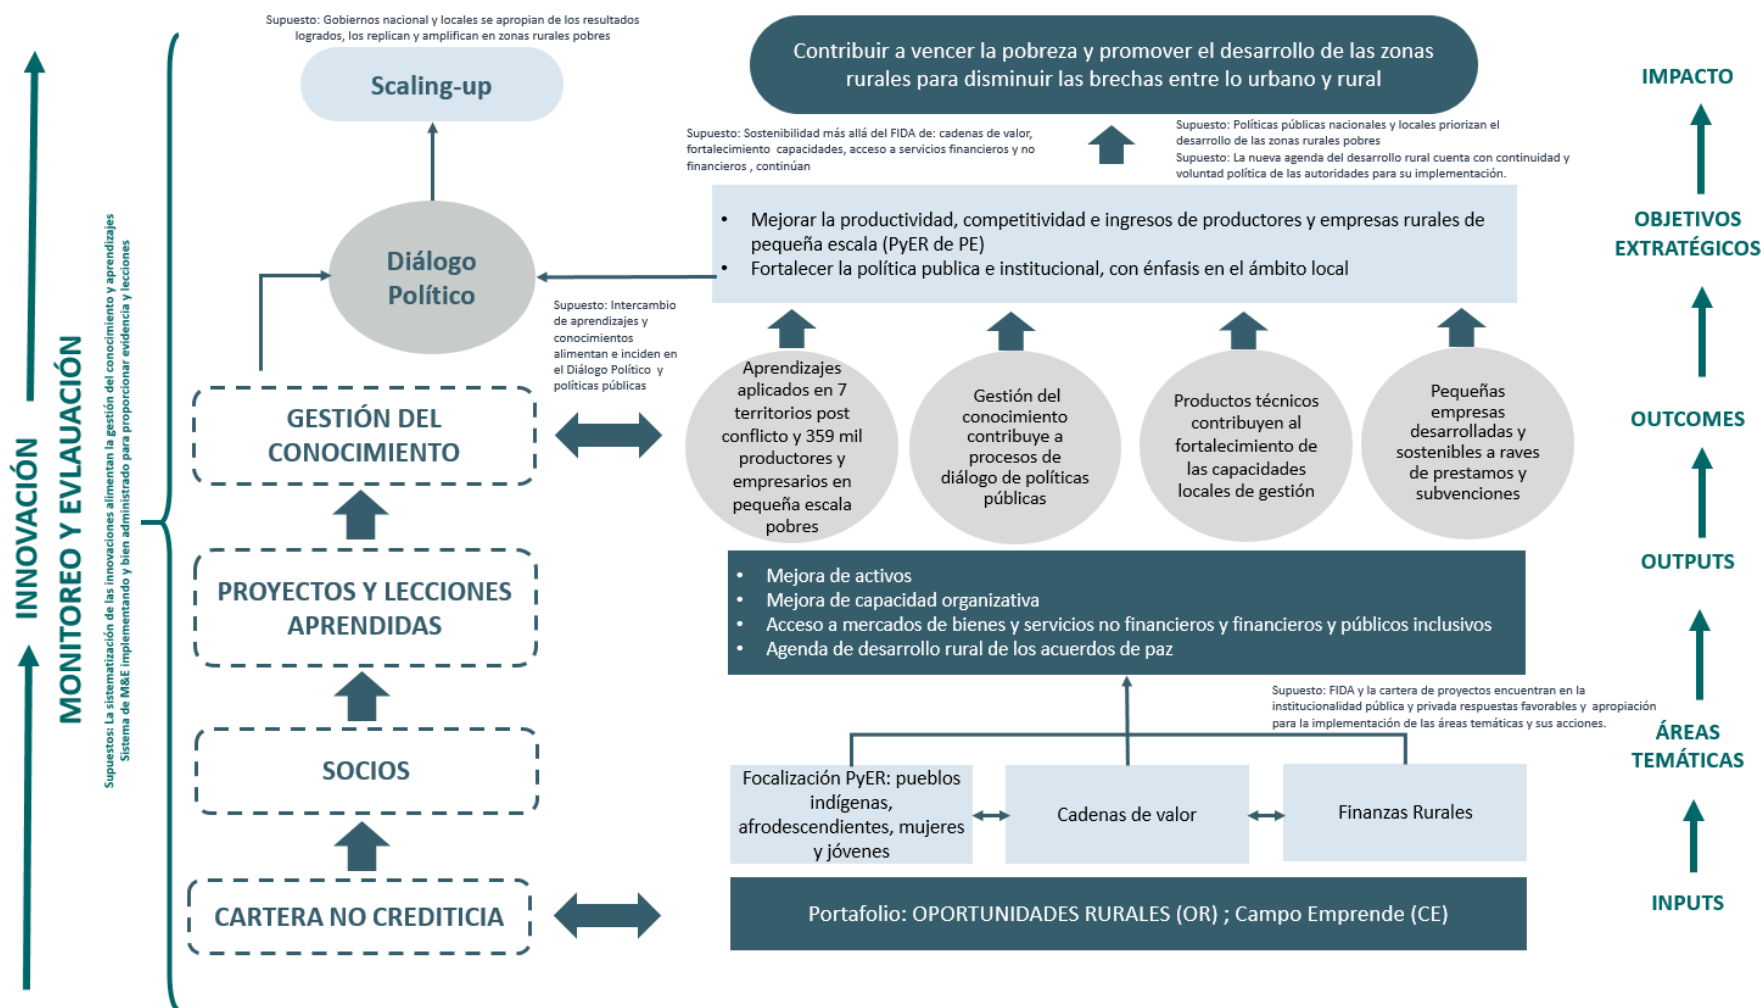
INNOVACIÓN
MONITOREO Y EVLAUACIÓN
Supuestos: La sistematización de las innovaciones alimentan la gestión del conocimiento y aprendizajes
Sistema de M&E implementando y bien administrado para proporcionar evidencia y lecciones

Supuesto: Gobiernos nacional y locales se apropian de los resultados logrados, los replican y amplifican en zonas rurales pobres

Scaling-up

Contribuir a vencer la pobreza y promover el desarrollo de las zonas rurales para disminuir las brechas entre lo urbano y rural

IMPACTO

Supuesto: Sostenibilidad más allá del FIDA de: cadenas de valor, fortalecimiento capacidades, acceso a servicios financieros y no financieros , continúan

Supuesto: Políticas públicas nacionales y locales priorizan el desarrollo de las zonas rurales pobres
Supuesto: La nueva agenda del desarrollo rural cuenta con continuidad y voluntad política de las autoridades para su implementación.

Diálogo Político

• Mejorar la productividad, competitividad e ingresos de productores y empresas rurales de pequeña escala (PyER de PE)
• Fortalecer la política publica e institucional, con énfasis en el ámbito local

OBJETIVOS EXTRATÉGICOS

Supuesto: Intercambio de aprendizajes y conocimientos alimentan e inciden en el Diálogo Político y políticas públicas

GESTIÓN DEL CONOCIMIENTO

Aprendizajes aplicados en 7 territorios post conflicto y 359 mil productores y empresarios en pequeña escala pobres

Gestión del conocimiento contribuye a procesos de diálogo de políticas públicas

Productos técnicos contribuyen al fortalecimiento de las capacidades locales de gestión

Pequeñas empresas desarrolladas y sostenibles a raves de prestamos y subvenciones

OUTCOMES

PROYECTOS Y LECCIONES APRENDIDAS

• Mejora de activos
• Mejora de capacidad organizativa
• Acceso a mercados de bienes y servicios no financieros y financieros y públicos inclusivos
• Agenda de desarrollo rural de los acuerdos de paz

OUTPUTS

Supuesto: FIDA y la cartera de proyectos encuentran en la institucionalidad pública y privada respuestas favorables y apropiación para la implementación de las áreas temáticas y sus acciones.

SOCIOS

Focalización PyER: pueblos indígenas, afrodescendientes, mujeres y jóvenes

Cadenas de valor

Finanzas Rurales

ÁREAS TEMÁTICAS

CARTERA NO CREDITICIA

Portafolio: OPORTUNIDADES RURALES (OR) ; Campo Emprende (CE)

INPUTS